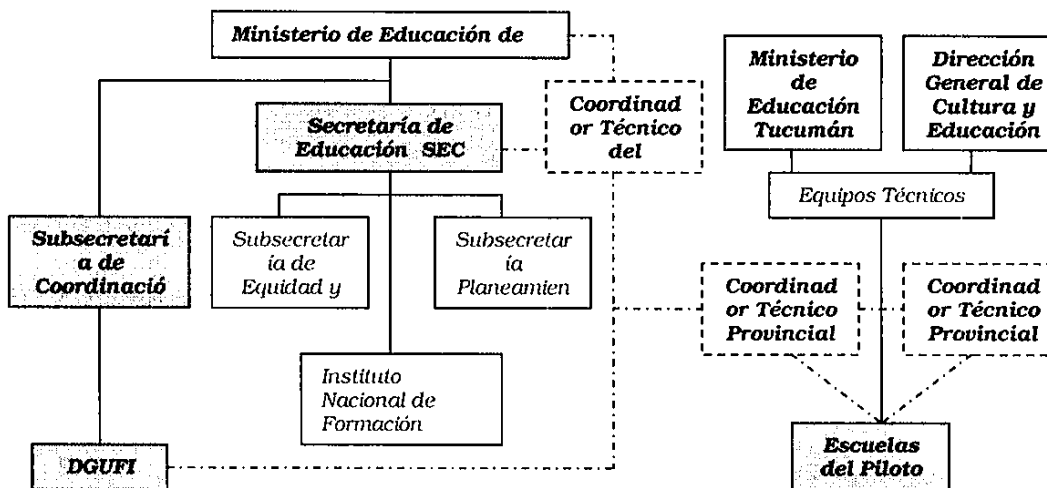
Ministerio de Educación de

Coordinad or Técnico del

Secretaría de Educación SEC

Subsecretari a de Coordinació

Subsecretar ia de Equidad y

Subsecretar ía Planeamien

Instituto Nacional de Formación

DGUFI

Ministerio de Educación Tucumán

Dirección General de Cultura y Educación

Equipos Técnicos

Coordinad or Técnico Provincial

Coordinad or Técnico Provincial

Escuelas del Piloto